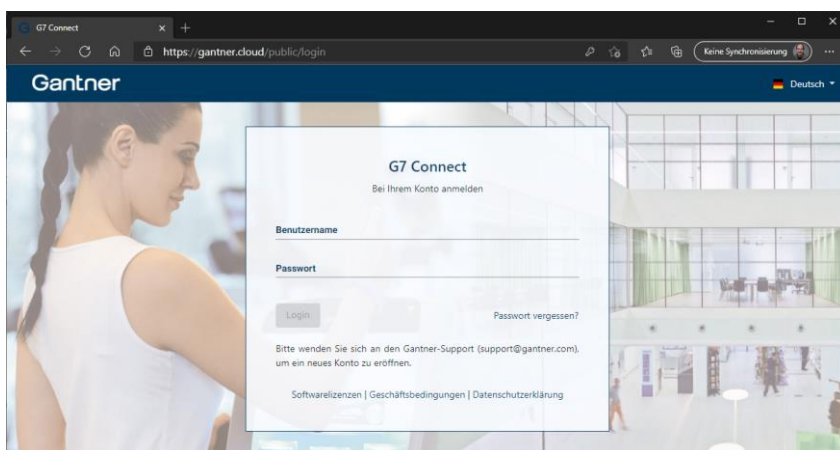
G7 Connect

https://gantner.cloud/public/login

Keine Synchronisierung

Gantner

Deutsch

G7 Connect

Bei Ihrem Konto anmelden

Benutzername

Passwort

Login

Passwort vergessen?

Bitte wenden Sie sich an den Gantner-Support (support@gantner.com), um ein neues Konto zu eröffnen.

Softwarelizenzen | Geschäftsbedingungen | Datenschutzerklärung